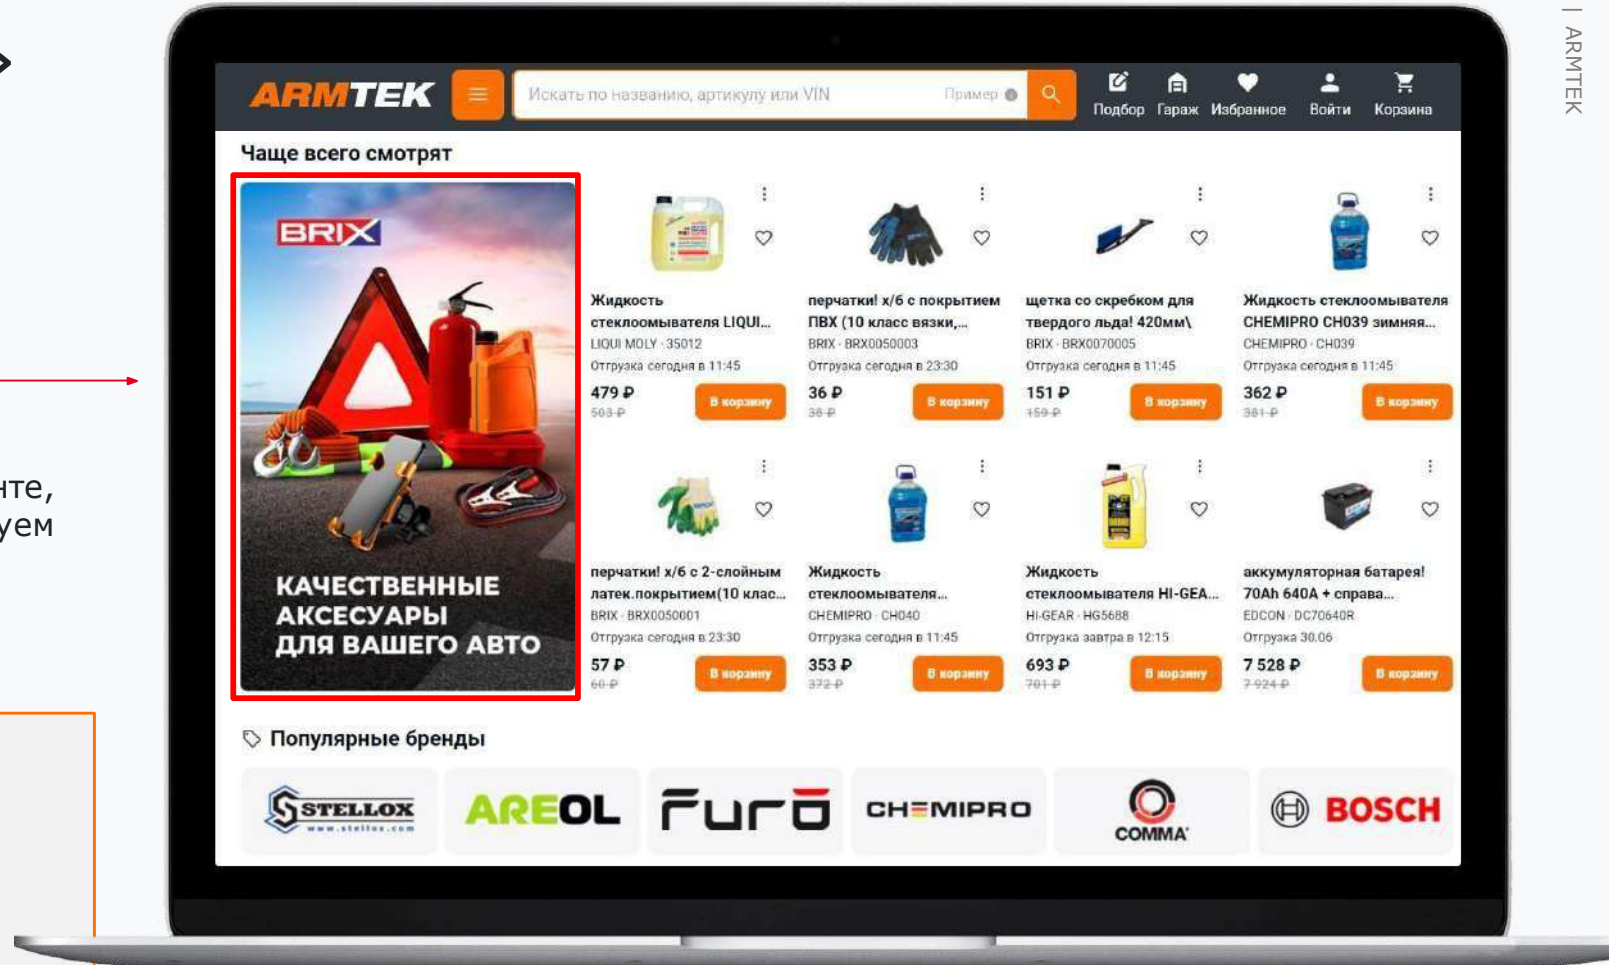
нте,
уем

| ARMTEK

ARMTEK
Искать по названию, артикулу или VIN
Пример
Подбор Гараж Избранное Войти Корзина

Чаще всего смотрят

BRIX
КАЧЕСТВЕННЫЕ АКСЕСУАРЫ ДЛЯ ВАШЕГО АВТО

Жидкость стеклоомывателя LIQUI...
LIQUI MOLY · 35012
Отгрузка сегодня в 11:45
479 ₽
503 ₽
В корзину

перчатки! х/6 с покрытием ПВХ (10 класс вязки,...
BRIX · BRX0050003
Отгрузка сегодня в 23:30
36 ₽
38 ₽
В корзину

щетка со скребком для твердого льда! 420мм\
BRIX · BRX0070005
Отгрузка сегодня в 11:45
151 ₽
159 ₽
В корзину

Жидкость стеклоомывателя CHEMIPRO CH039 зимняя...
CHEMIPRO · CH039
Отгрузка сегодня в 11:45
362 ₽
381 ₽
В корзину

перчатки! х/6 с 2-слойным латек.покрытием(10 клас...
BRIX · BRX0050001
Отгрузка сегодня в 23:30
57 ₽
60 ₽
В корзину

Жидкость стеклоомывателя...
CHEMIPRO · CH040
Отгрузка сегодня в 11:45
353 ₽
372 ₽
В корзину

Жидкость стеклоомывателя HI-GEA...
HI-GEAR · HG5688
Отгрузка завтра в 12:15
693 ₽
701 ₽
В корзину

аккумуляторная батарея! 70Ah 640A + справа...
EDCON · DC70640R
Отгрузка 30.06
7 528 ₽
7 924 ₽
В корзину

Популярные бренды

STELLOX www.stellox.com
AREOL
Furo
CHEMIPRO
COMMA
BOSCH